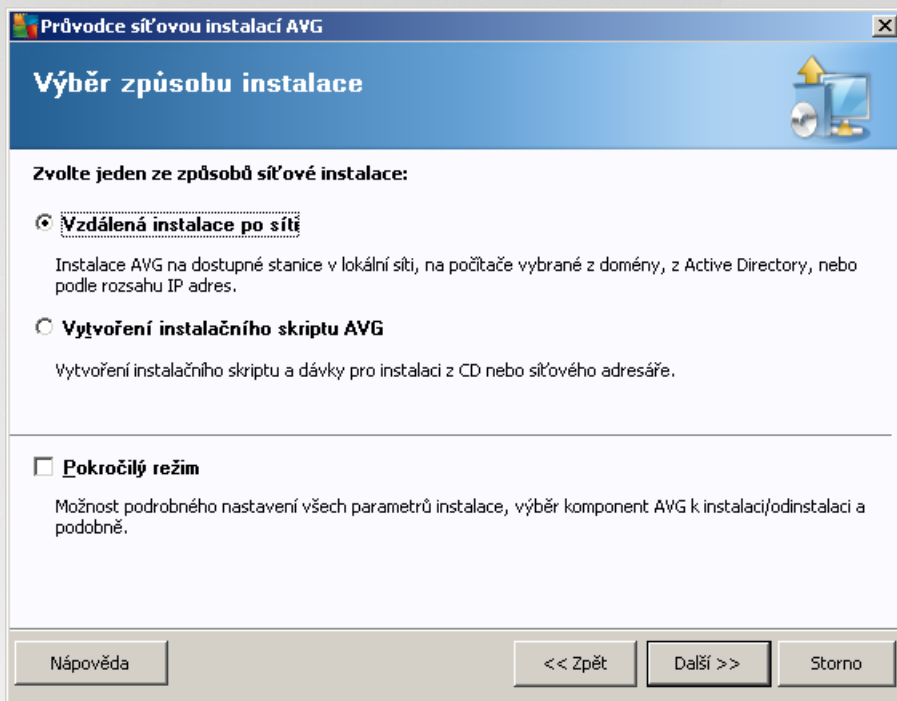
Průvodce síťovou instalací AVG

Výběr způsobu instalace

Zvolte jeden ze způsobů síťové instalace:

Vzdálená instalace po síti

Instalace AVG na dostupné stanice v lokální síti, na počítače vybrané z domény, z Active Directory, nebo podle rozsahu IP adres.

Vytvoření instalačního skriptu AVG

Vytvoření instalačního skriptu a dávky pro instalaci z CD nebo síťového adresáře.

Pokročilý režim

Možnost podrobného nastavení všech parametrů instalace, výběr komponent AVG k instalaci/odinstalaci a podobně.

Nápověda

<< Zpět

Další >>

Storno